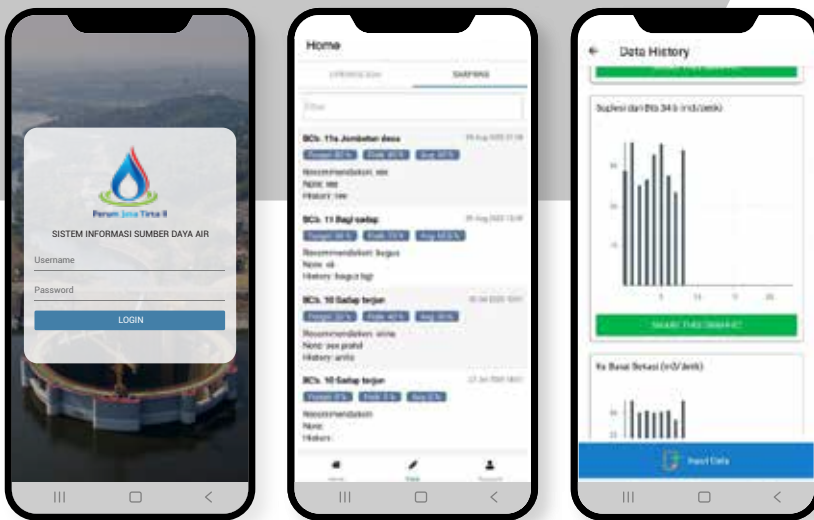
Perum Jasa Tirta II

SISTEM INFORMASI SUMBER DAYA AIR

Username

Password

LOGIN

Home

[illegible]

SAMPING

Filter

BCh. 11a Jembatan desa

Recommendation: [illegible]
Note: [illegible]
History: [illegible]

BCh. 11 Bagi sadap

Recommendation: bagus
Note: ok
History: bagus bgt

BCh. 10 Sadap terjun

Recommendation: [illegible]
Note: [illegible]
History: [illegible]

BCh. 10 Sadap terjun

Recommendation:
Note:
History:

Home

Data History

Suplesi dari Bts 34 b (m3/detik)

SHARE THIS GRAPHIC

Ke Basal Bekasi (m3/detik)

Input Data